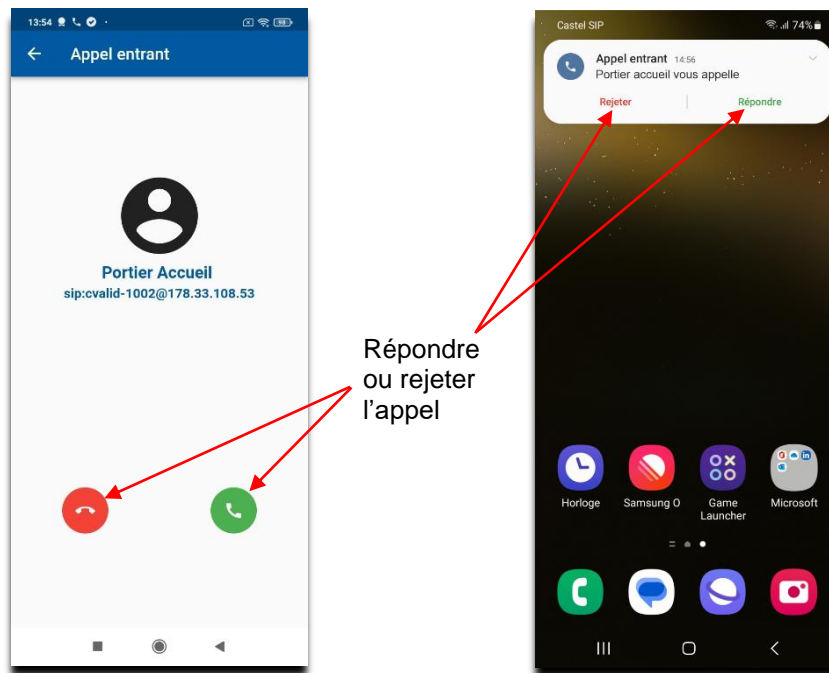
13:54

Appel entrant

Portier Accueil
sip:cvalid-1002@178.33.108.53

Répondre ou rejeter l’appel

Castel SIP
74%

Appel entrant 14:56
Portier accueil vous appelle

Rejeter

Répondre

Horloge

Samsung O

Game Launcher

Microsoft